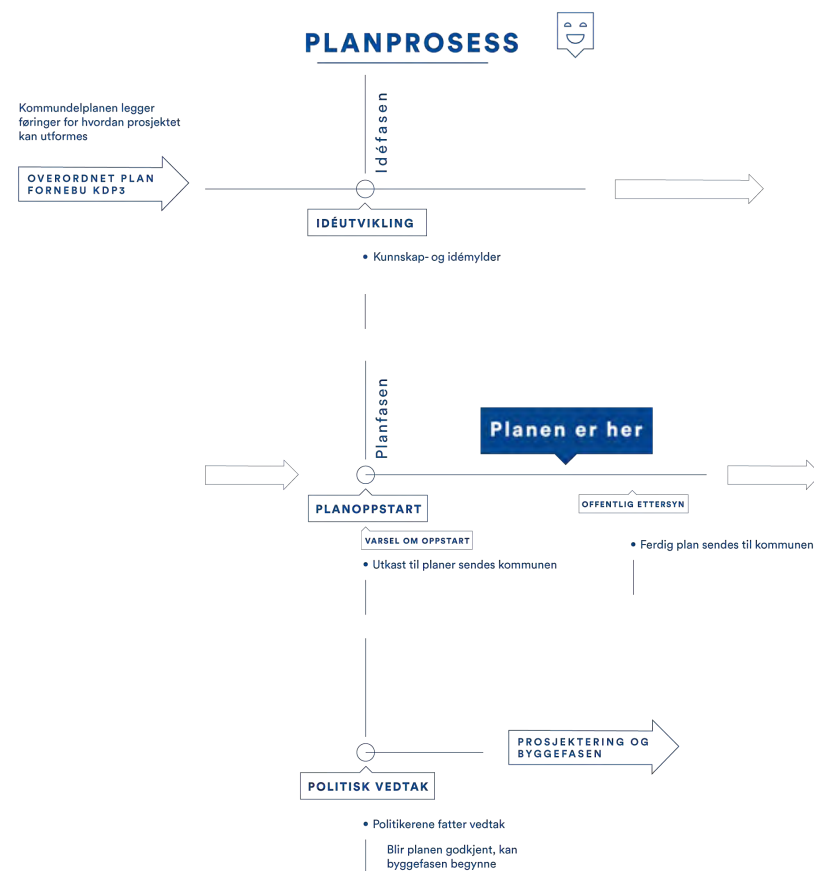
PLANPROSESS

Kommundelplanen legger føringer for hvordan prosjektet kan utformes

OVERORDNET PLAN FORNEBU KDP3

Idéfasen

IDÉUTVIKLING

• Kunnskap- og idémylder

Planfasen

Planen er her

PLANOPPSTART

OFFENTLIG ETTERSYN

VARSEL OM OPPSTART

• Ferdig plan sendes til kommunen

• Utkast til planer sendes kommunen

PROSJEKTERING OG BYGGEFASEN

POLITISK VEDTAK

• Politikerene fatter vedtak

Blir planen godkjent, kan byggefasen begynne